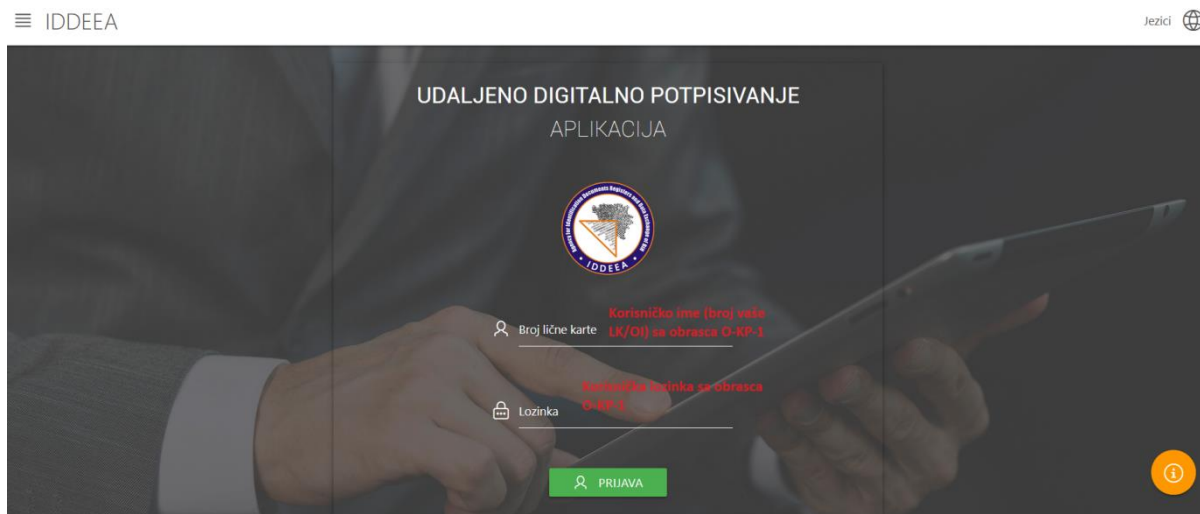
IDDEEA

Jezici

UDALJENO DIGITALNO POTPISIVANJE

APLIKACIJA

Agency for Identification Documents Registers and Data Exchange of BiH
IDDEEA

Broj lične karte

Korisničko ime (broj vaše LK/OI) sa obrasca O-KP-1

Lozinka

Korisnička lozinka sa obrasca O-KP-1

PRIJAVA